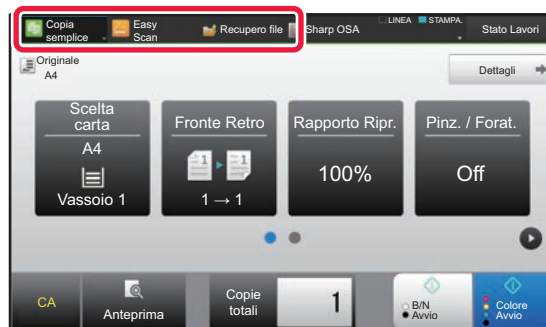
Copia semplice
Easy Scan
Recupero file
Sharp OSA
LINEA
STAMPA.
Stato Lavori

Originale
A4

Dettagli

Scelta carta
A4
Vassoio 1

Fronte Retro
1 → 1

Rapporto Ripr.
100%

Pinz. / Forat.
Off

CA
Anteprima
Copie totali
1
B/N
Avvio
Colore
Avvio